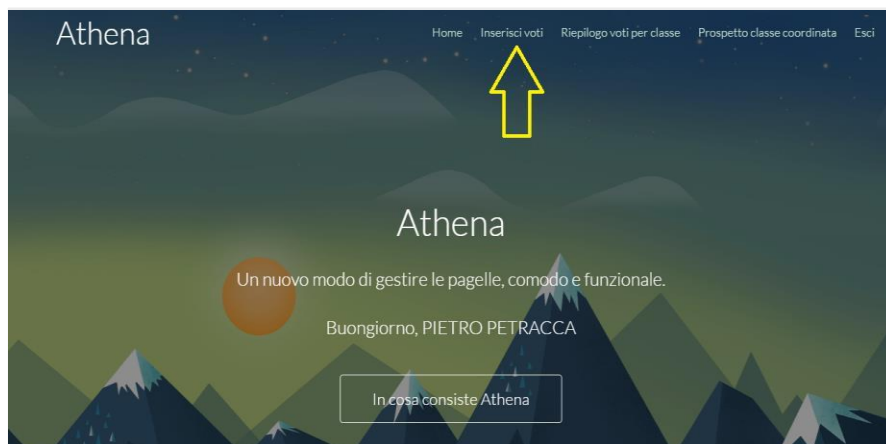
Athena

Home Inserisci voti Riepilogo voti per classe Prospetto classe coordinata Esci

Athena

Un nuovo modo di gestire le pagelle, comodo e funzionale.

Buongiorno, PIETRO PETRACCA

In cosa consiste Athena